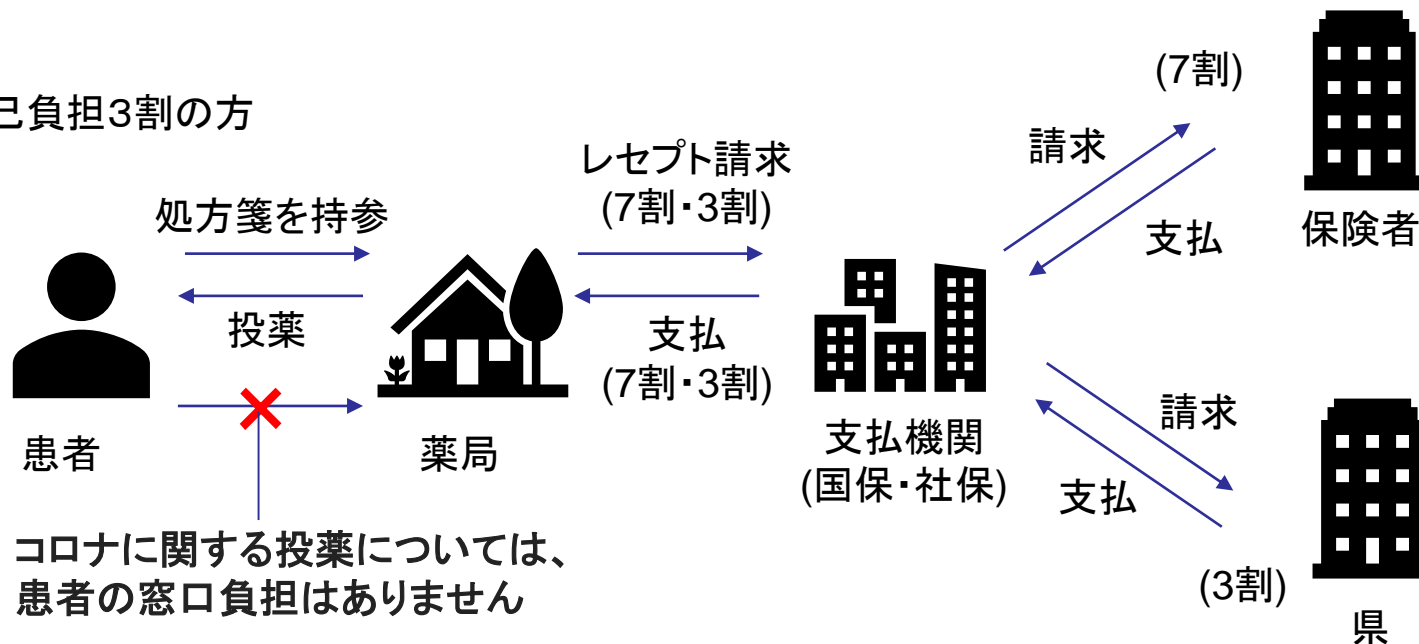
己負担3割の方

処方箋を持参

投薬

患者

薬局

レセプト請求
(7割・3割)

支払
(7割・3割)

支払機関
(国保・社保)

請求

支払

(7割)

保険者

請求

支払

(3割)

県

コロナに関する投薬については、
患者の窓口負担はありません